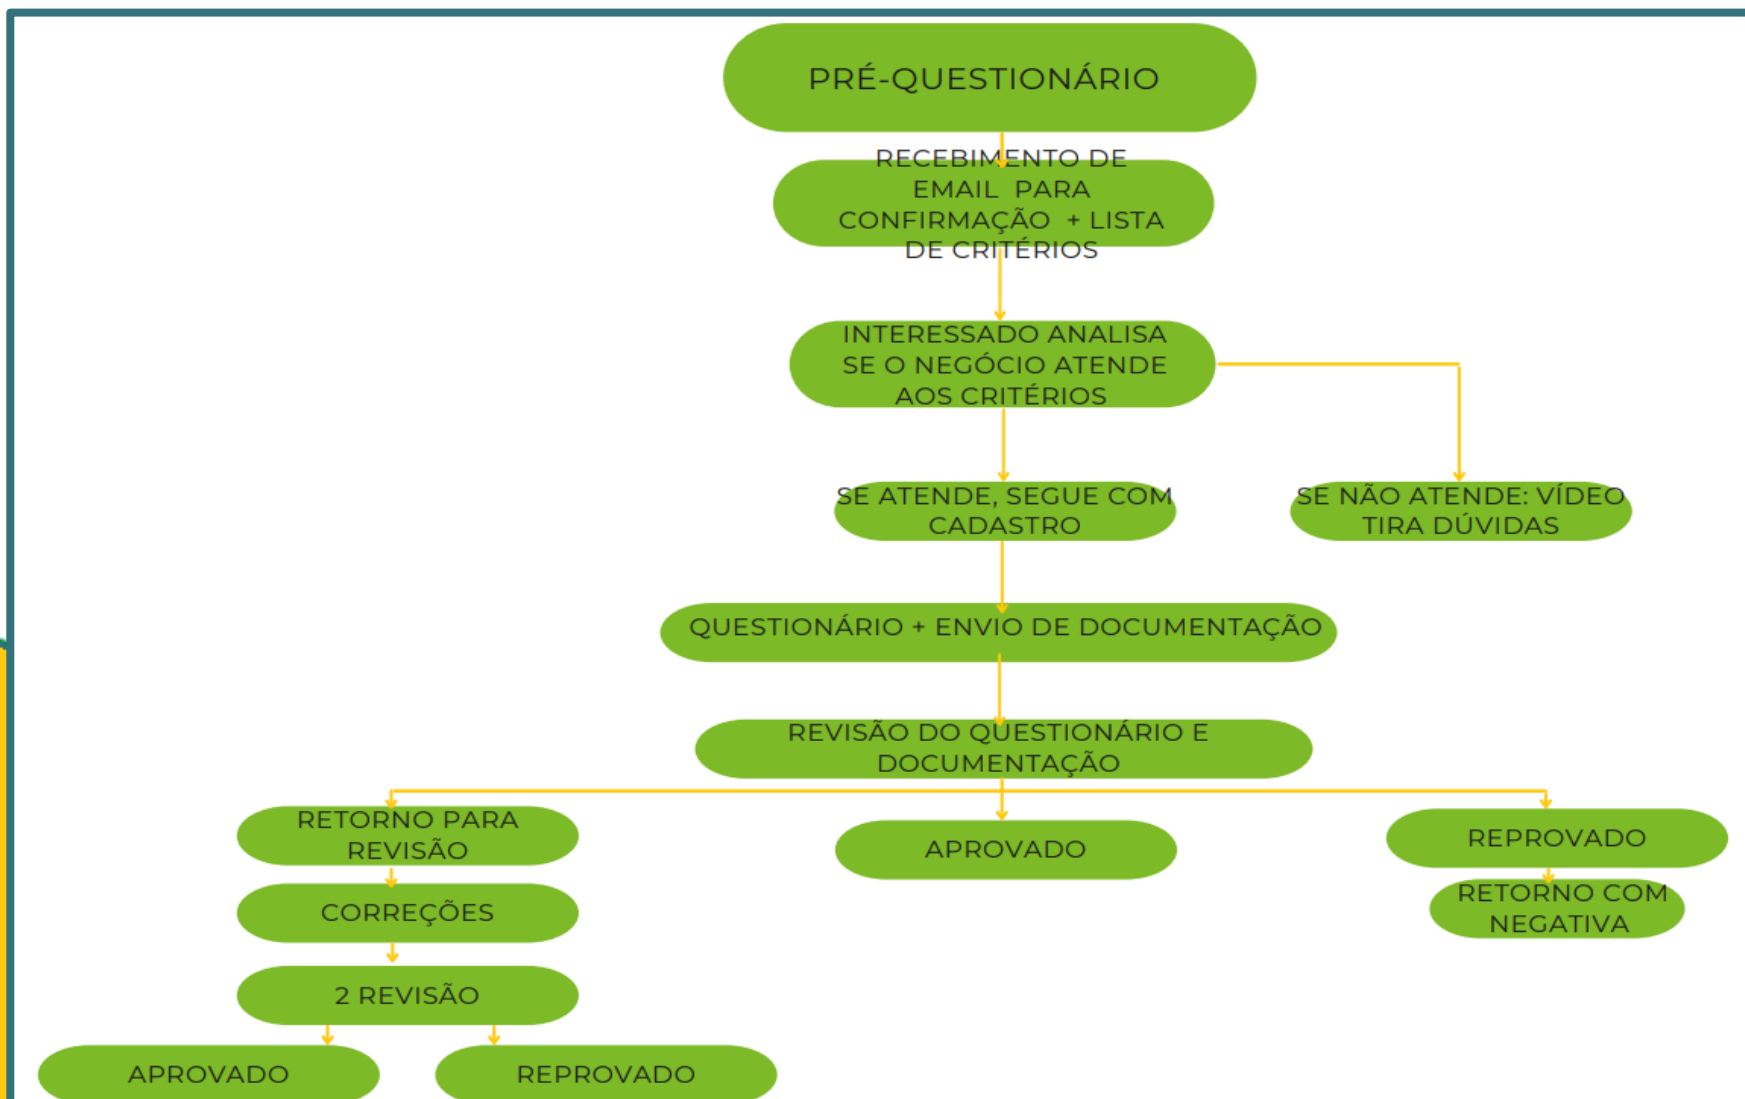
PRÉ-QUESTIONÁRIO

RECEBIMENTO DE EMAIL PARA CONFIRMAÇÃO + LISTA DE CRITÉRIOS

INTERESSADO ANALISA SE O NEGÓCIO ATENDE AOS CRITÉRIOS

SE ATENDE, SEGUE COM CADASTRO

SE NÃO ATENDE: VÍDEO TIRA DÚVIDAS

QUESTIONÁRIO + ENVIO DE DOCUMENTAÇÃO

REVISÃO DO QUESTIONÁRIO E DOCUMENTAÇÃO

RETORNO PARA REVISÃO

APROVADO

REPROVADO

RETORNO COM NEGATIVA

CORREÇÕES

2 REVISÃO

APROVADO

REPROVADO